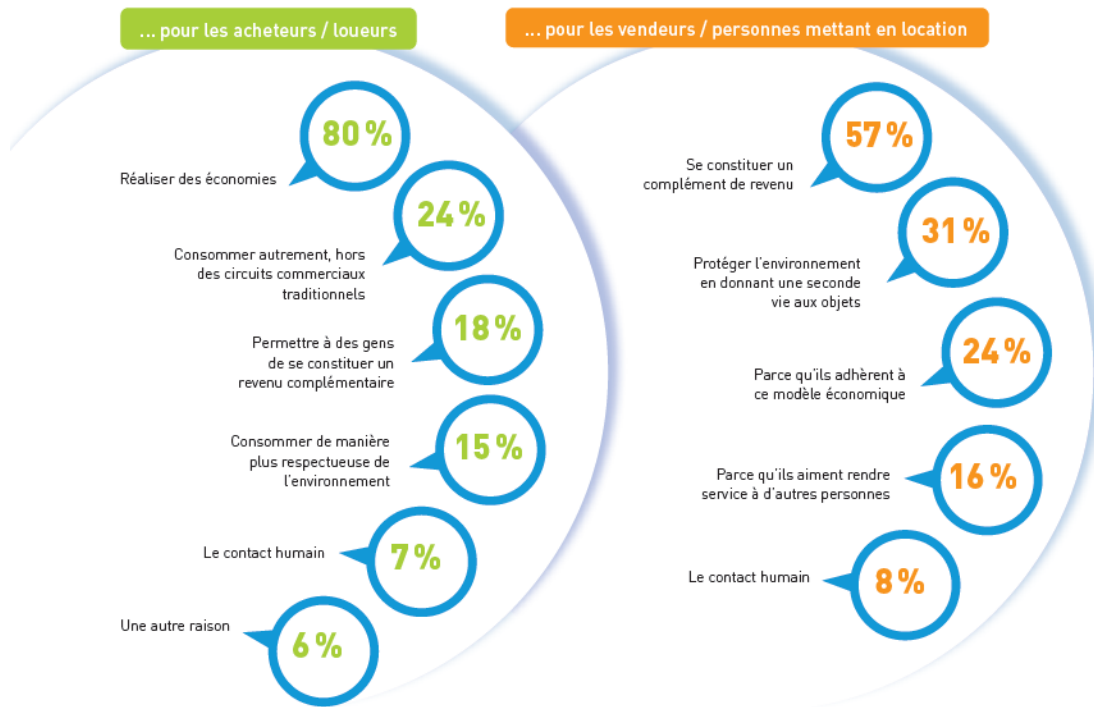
... pour les acheteurs / loueurs

80 %
Réaliser des économies

24 %
Consommer autrement, hors des circuits commerciaux traditionnels

18 %
Permettre à des gens de se constituer un revenu complémentaire

15 %
Consommer de manière plus respectueuse de l'environnement

7 %
Le contact humain

6 %
Une autre raison

... pour les vendeurs / personnes mettant en location

57 %
Se constituer un complément de revenu

31 %
Protéger l'environnement en donnant une seconde vie aux objets

24 %
Parce qu'ils adhèrent à ce modèle économique

16 %
Parce qu'ils aiment rendre service à d'autres personnes

8 %
Le contact humain